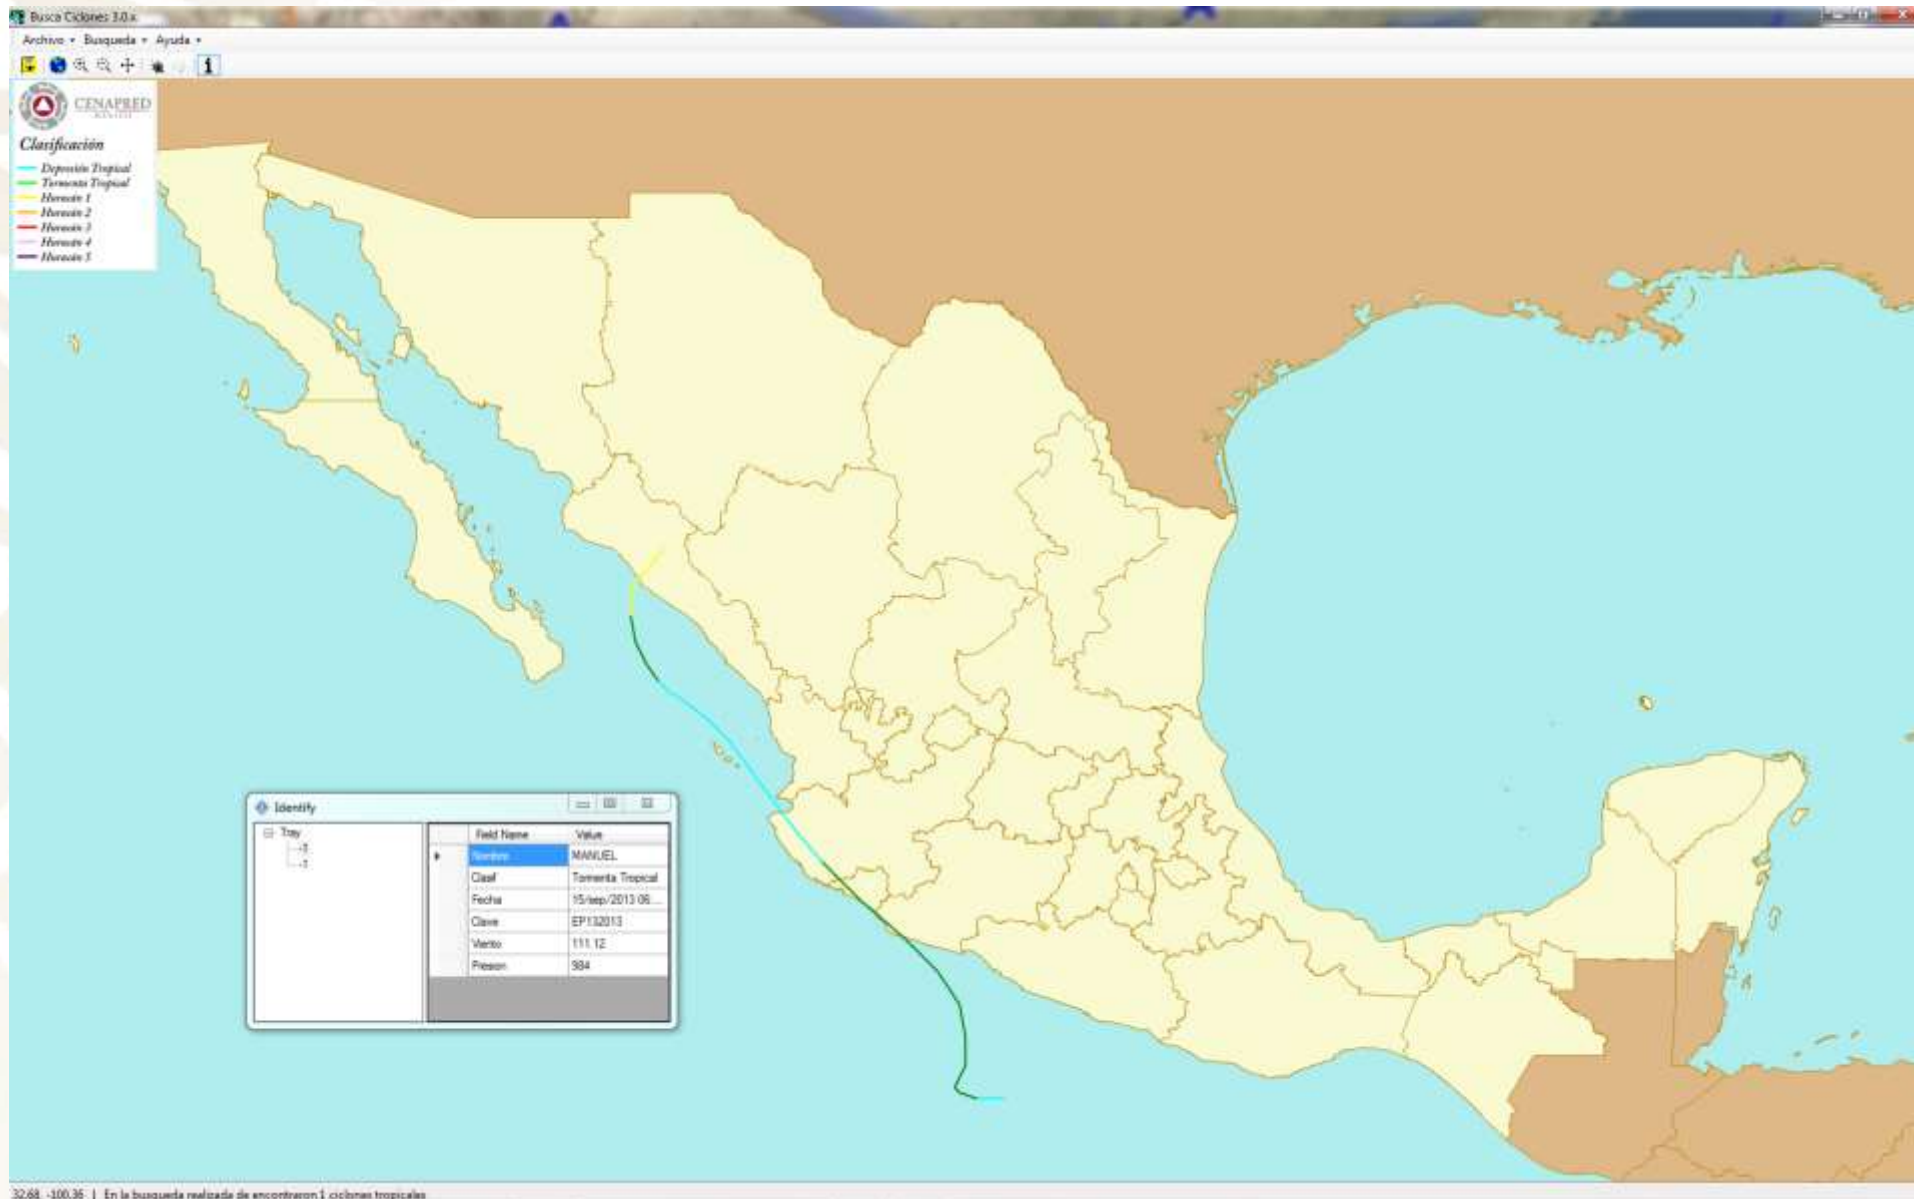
Busca Ciclones 3.0.x

Archivo ▾ Busqueda ▾ Ayuda ▾

CENAPRED

Clasificación
Depresión Tropical
Tormenta Tropical
Huracán 1
Huracán 2
Huracán 3
Huracán 4
Huracán 5

Identify

Tray
1
2

| | Field Name | Value |
|---|---|---|
| ▸ | Nombre | MANUEL |
| | Clasif | Tormenta Tropical |
| | Fecha | 15/sep/2013 06... |
| | Clave | EP132013 |
| | Viento | 111.12 |
| | Presion | 984 |

32.68 -100.36 | En la busqueda realizada de encontraron 1 ciclones tropicales